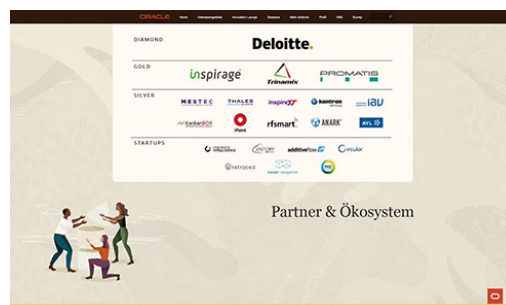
ORACLE Home Interessengebiete Innovation Lounge Sessions Mehr erfahren Profil VRL Survey

DIAMOND
Deloitte.

GOLD
inspirage
Trinamix
PROMATIS

SILVER
MESTEC
THALES
inspirage
kantron
iav
EarlbardBOX
iPoint
rfsmart
ANARK
AVL

STARTUPS
Cognitive Intelligence
Circular
retrace
Insider Navigation

Partner & Ökosystem